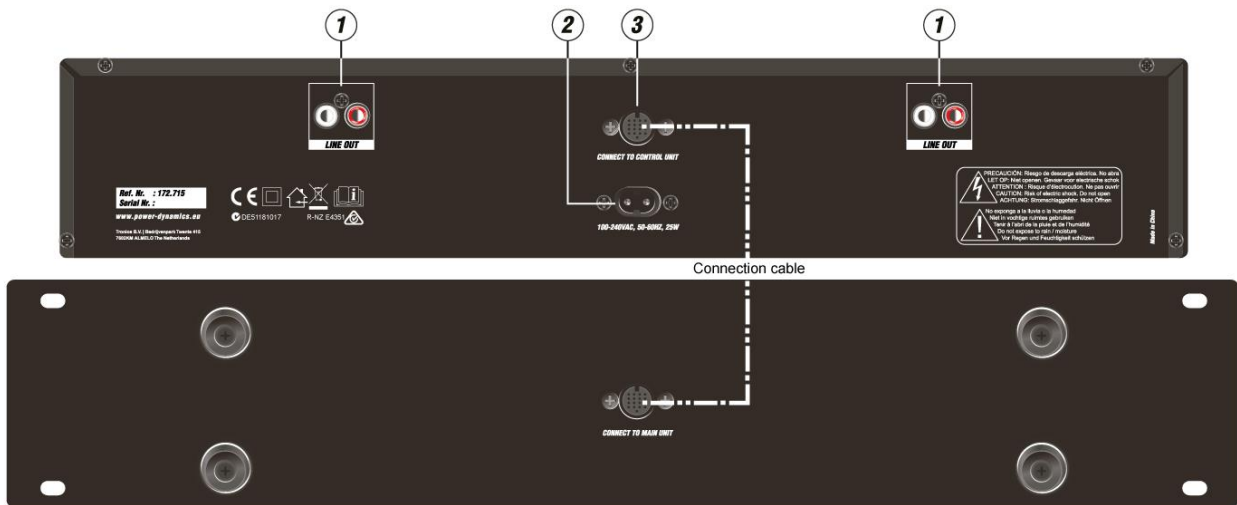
1
2
3
1

LINE OUT

CONNECT TO CONTROL UNIT

LINE OUT

Ref. Nr. : 172.715
Serial Nr. :

www.power-dynamics.eu

Tronios B.V. | Bedrijvenpark Twente 415
7602KM ALMELO The Netherlands

DES1181017

R-NZ E4351

100-240VAC, 50-60HZ, 25W

PRECAUCIÓN: Riesgo de descarga eléctrica. No abra
LET OP: Niet openen. Gevaar voor electrische schok
ATTENTION : Risque d'électrocution. Ne pas ouvrir
CAUTION: Risk of electric shock. Do not open
ACHTUNG: Stromschlaggefahr. Nicht Öffnen

No exponga a la lluvia o la humedad
Niet in vochtige ruimtes gebruiken
Tenir à l'abri de la pluie et de l'humidité
Do not expose to rain / moisture
Vor Regen und Feuchtigkeit schützen

Made in China

Connection cable

CONNECT TO MAIN UNIT